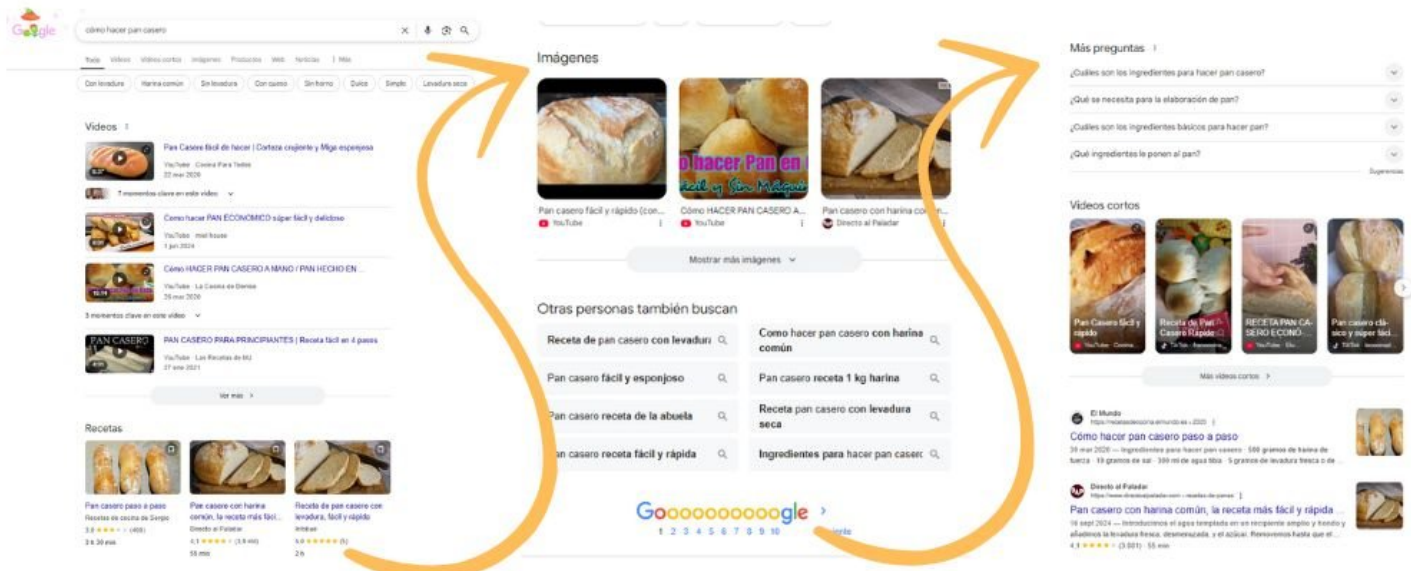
Google

cómo hacer pan casero

Todo Videos Videos cortos Imágenes Productos Web Noticias ⋮ Más

Con levadura | Harina común | Sin levadura | Con queso | Sin horno | Dulce | Simple | Levadura seca

Videos

Pan Casero fácil de hacer | Corteza crujiente y Miga esponjosa
YouTube · Cocina Para Todos
22 mar 2020

7 momentos clave en este video

Cómo hacer PAN ECONÓMICO súper fácil y delicioso
YouTube · miel house
1 jun 2024

Cómo HACER PAN CASERO A MANO / PAN HECHO EN ...
YouTube · La Cocina de Denise
25 mar 2020

3 momentos clave en este video

PAN CASERO PARA PRINCIPIANTES | Receta fácil en 4 pasos
YouTube · Las Recetas de MJ
27 ene 2021

Ver más

Recetas

Pan casero paso a paso
Recetas de cocina de Sergio
5,0 ★★★★★ (468)
3 h 30 min

Pan casero con harina común, la receta más fácil ...
Directo al Paladar
4,1 ★★★★★ (3,8 mil)
55 min

Receta de pan casero con levadura, fácil y rápido
Infobae
5,0 ★★★★★ (5)
2 h

Imágenes

Pan casero fácil y rápido (con...
YouTube

Cómo HACER PAN CASERO A...
YouTube

Pan casero con harina común...
Directo al Paladar

Mostrar más imágenes

Otras personas también buscan

Receta de pan casero con levadura
Como hacer pan casero con harina común
Pan casero fácil y esponjoso
Pan casero receta 1 kg harina
Pan casero receta de la abuela
Receta pan casero con levadura seca
Pan casero receta fácil y rápida
Ingredientes para hacer pan casero

Goooooooooogle
1 2 3 4 5 6 7 8 9 10 Siguiente

Más preguntas

¿Cuáles son los ingredientes para hacer pan casero?
¿Qué se necesita para la elaboración de pan?
¿Cuáles son los ingredientes básicos para hacer pan?
¿Qué ingredientes le ponen al pan?

Sugerencias

Videos cortos

Pan Casero fácil y rápido
YouTube · Cocina...

Receta de Pan Casero Rápido
TikTok · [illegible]

RECETA PAN CASERO ECONÓ...
YouTube · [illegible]

Pan casero clásico y súper fácil...
TikTok · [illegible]

Más videos cortos

El Mundo
https://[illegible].elmundo.es › 2020

Cómo hacer pan casero paso a paso
30 mar 2020 — Ingredientes para hacer pan casero · 500 gramos de harina de fuerza · 10 gramos de sal · 300 ml de agua tibia · 5 gramos de levadura fresca o de ...

Directo al Paladar
https://www.directoalpaladar.com › recetas-de-panes

Pan casero con harina común, la receta más fácil y rápida ...
16 sept 2024 — Introducimos el agua templada en un recipiente amplio y hondo y añadimos la levadura fresca, desmenuzada, y el azúcar. Removemos hasta que el ...
4,1 ★★★★★ (3.801) · 55 min